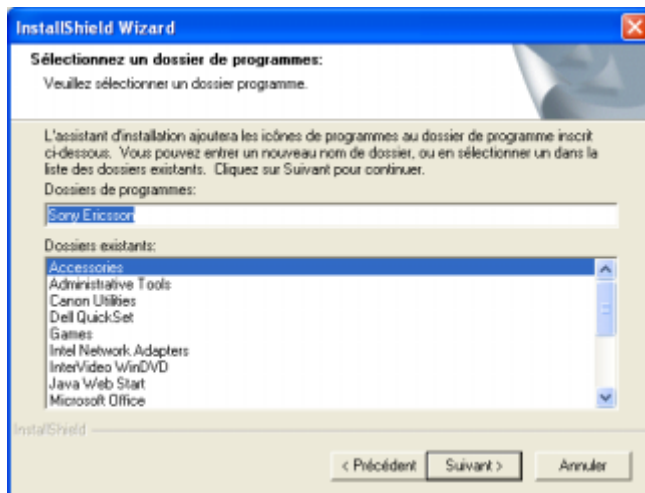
InstallShield Wizard

Sélectionnez un dossier de programmes:

Veuillez sélectionner un dossier programme.

L'assistant d'installation ajoutera les icônes de programmes au dossier de programme inscrit ci-dessous. Vous pouvez entrer un nouveau nom de dossier, ou en sélectionner un dans la liste des dossiers existants. Cliquez sur Suivant pour continuer.

Dossiers de programmes:

Sony Ericsson

Dossiers existants:

Accessories
Administrative Tools
Canon Utilities
Dell QuickSet
Games
Intel Network Adapters
InterVideo WinDVD
Java Web Start
Microsoft Office

InstallShield

< Précédent
Suivant >
Annuler